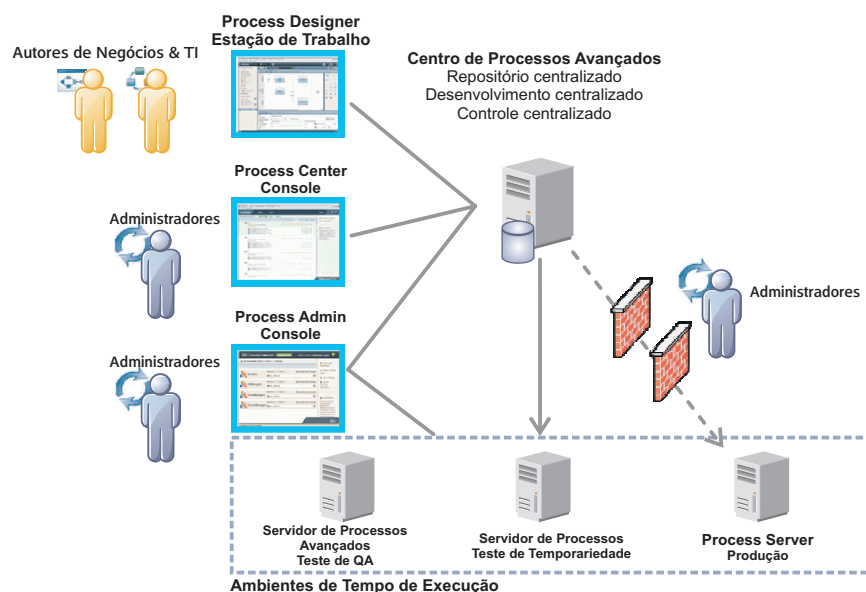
Autores de Negócios & TI

Process Designer
Estação de Trabalho

Centro de Processos Avançados
Repositório centralizado
Desenvolvimento centralizado
Controle centralizado

Process Center
Console

Administradores

Administradores

Process Admin
Console

Administradores

Servidor de Processos
Avançados
Teste de QA

Servidor de Processos
Teste de Temporariedade

Process Server
Produção

Ambientes de Tempo de Execução